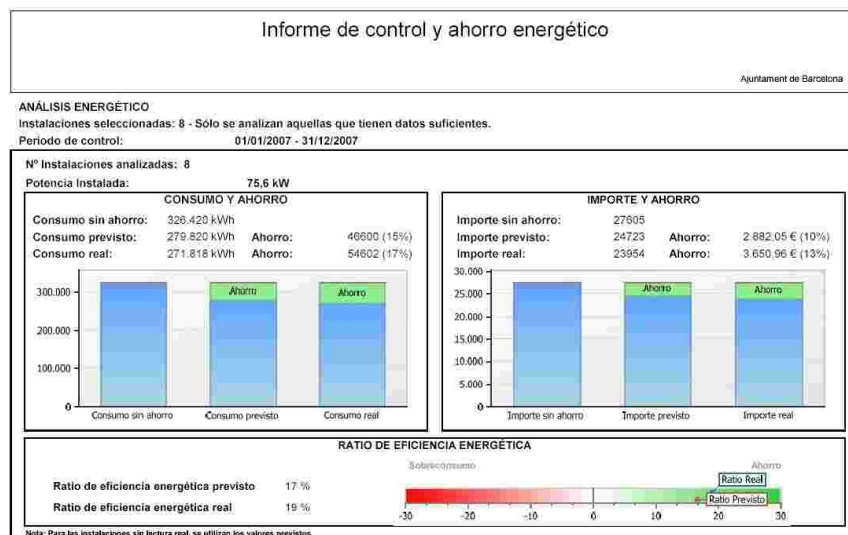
Informe de control y ahorro energético

Ajuntament de Barcelona

ANÁLISIS ENERGÉTICO
Instalaciones seleccionadas: 8 - Sólo se analizan aquellas que tienen datos suficientes.
Periodo de control: 01/01/2007 - 31/12/2007

Nº Instalaciones analizadas: 8
Potencia Instalada: 75,6 kW

CONSUMO Y AHORRO
Consumo sin ahorro: 326.420 kWh
Consumo previsto: 279.820 kWh Ahorro: 46600 (15%)
Consumo real: 271.818 kWh Ahorro: 54602 (17%)

300.000
200.000
100.000
0
Ahorro
Ahorro
Consumo sin ahorro
Consumo previsto
Consumo real

IMPORTE Y AHORRO
Importe sin ahorro: 27605
Importe previsto: 24723 Ahorro: 2.882,05 € (10%)
Importe real: 23954 Ahorro: 3.650,96 € (13%)

30.000
25.000
20.000
15.000
10.000
5.000
0
Ahorro
Ahorro
Importe sin ahorro
Importe previsto
Importe real

RATIO DE EFICIENCIA ENERGÉTICA
Ratio de eficiencia energética previsto 17 %
Ratio de eficiencia energética real 19 %

Sobreconsumo
Ahorro
Ratio Real
Ratio Previsto
-30 -20 -10 0 10 20 30

Nota: Para las instalaciones sin lectura real, se utilizan los valores previstos